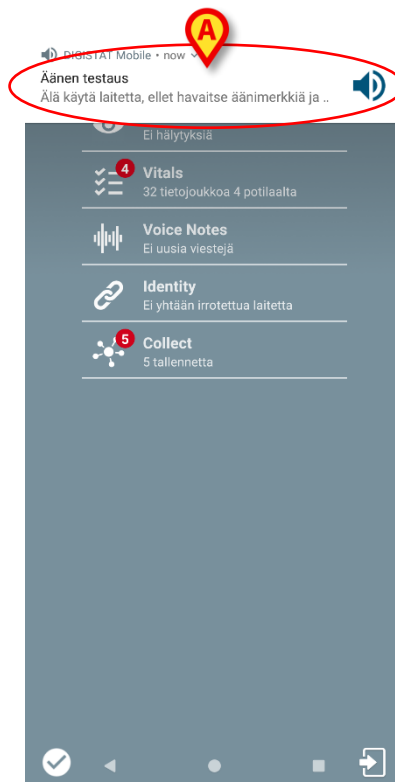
A

DIGISTAT Mobile • now

Äänen testaus
Älä käytä laitetta, ellet havaitse äänimerkkiä ja ..

Ei hälytyksiä

4
Vitals
32 tietojoukkoa 4 potilaalta

Voice Notes
Ei uusia viestejä

Identity
Ei yhtään irrotettua laitetta

5
Collect
5 tallennetta